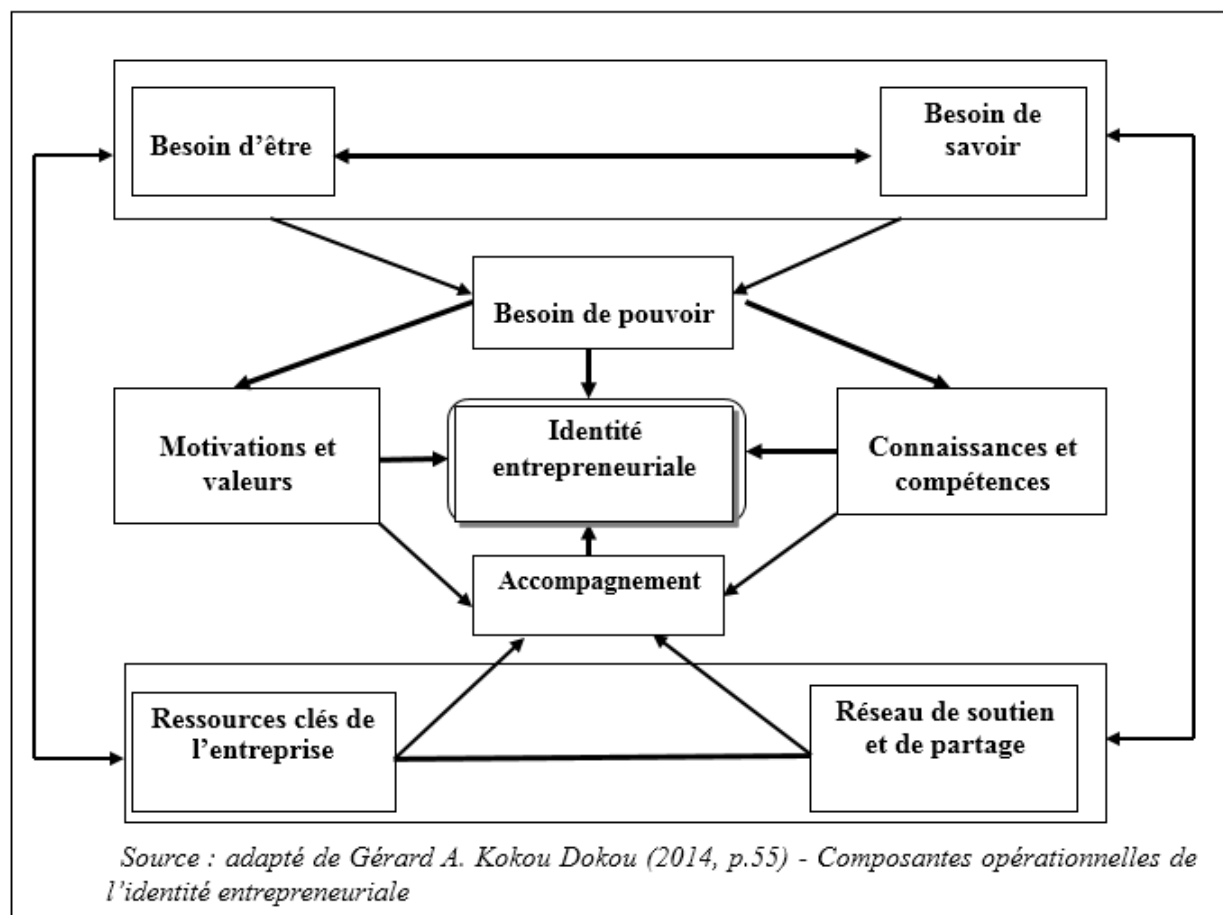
Besoin d'être

Besoin de savoir

Besoin de pouvoir

Motivations et valeurs

Identité entrepreneuriale

Connaissances et compétences

Accompagnement

Ressources clés de l'entreprise

Réseau de soutien et de partage

Source : adapté de Gérard A. Kokou Dokou (2014, p.55) - Composantes opérationnelles de l'identité entrepreneuriale